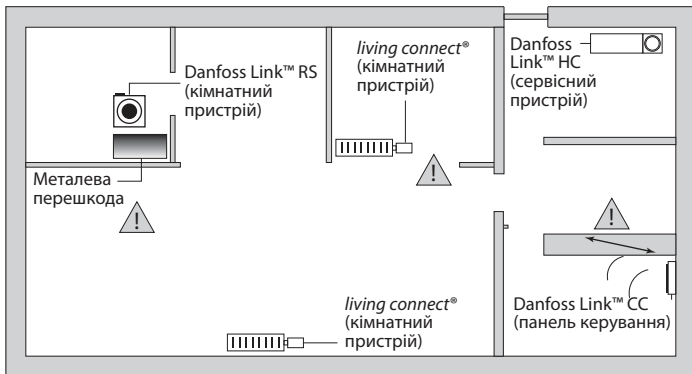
Danfoss Link™ RS (кімнатний пристрій)

living connect® (кімнатний пристрій)

Danfoss Link™ HC (сервісний пристрій)

Металева перешкода

!

!

!

living connect® (кімнатний пристрій)

Danfoss Link™ CC (панель керування)